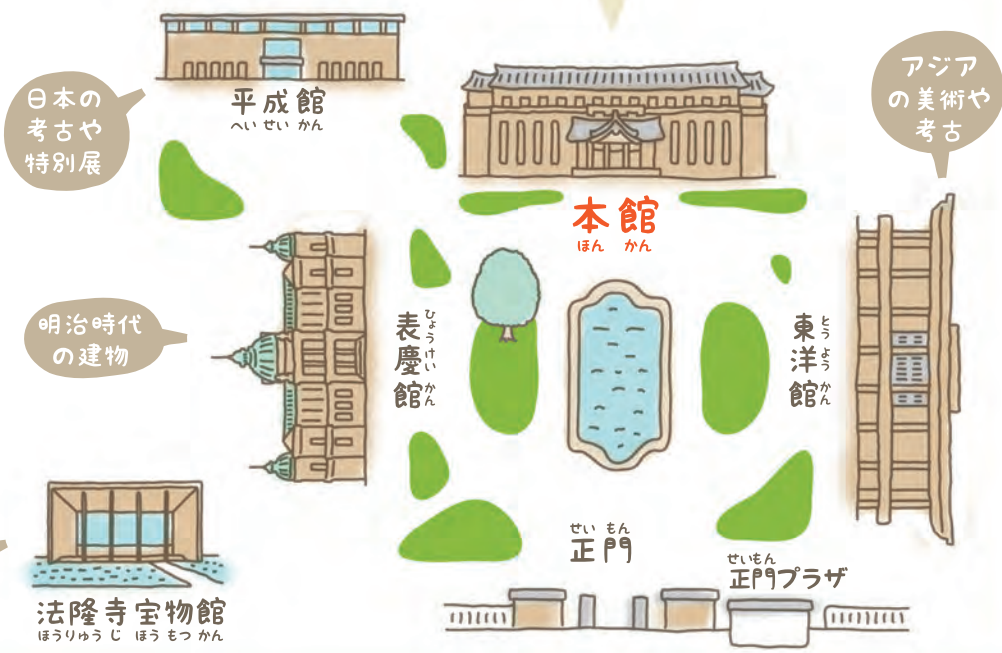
日本の考古や特別展

平成館
へいせいかん

アジアの美術や考古

本館
ほんかん

明治時代の建物

表慶館
ひょうけいかん

東洋館
とうようかん

正門
せいもん

正門プラザ
せいもん

法隆寺宝物館
ほうりゅうじほうもつかん